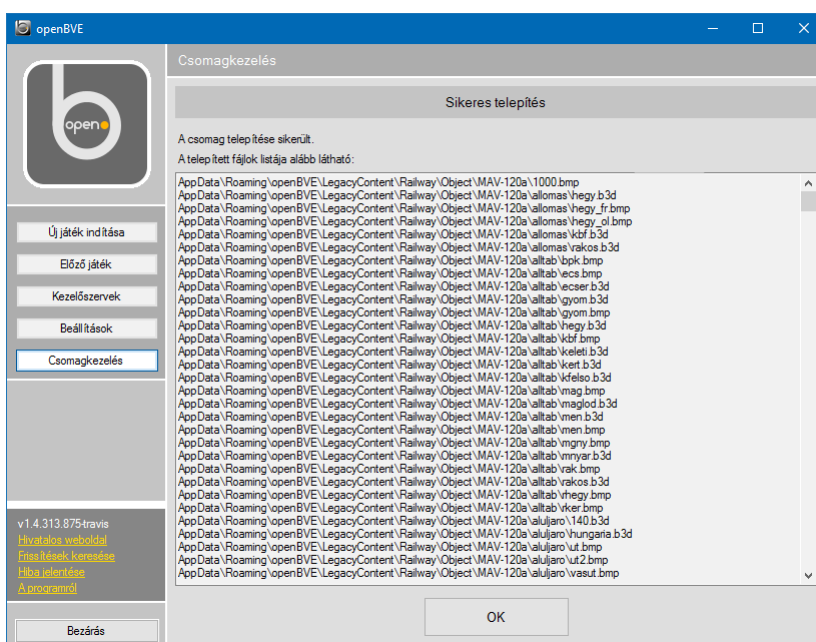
openBVE

open

Új játék indítása
Előző játék
Kezelőszervek
Beállítások
Csomagkezelés

v1.4.313.875-travis
Hivatalos weboldal
Frissítések keresése
Hiba jelentése
A programról

Bezárás

Csomagkezelés

Sikeres telepítés

A csomag telepítése sikerült.
A telepített fájlok listája alább látható:

AppData\Roaming\openBVE\LegacyContent\Railway\Object\MAV-120a\1000.bmp
AppData\Roaming\openBVE\LegacyContent\Railway\Object\MAV-120a\allomas\hegy.b3d
AppData\Roaming\openBVE\LegacyContent\Railway\Object\MAV-120a\allomas\hegy_fr.bmp
AppData\Roaming\openBVE\LegacyContent\Railway\Object\MAV-120a\allomas\hegy_ol.bmp
AppData\Roaming\openBVE\LegacyContent\Railway\Object\MAV-120a\allomas\kbf.b3d
AppData\Roaming\openBVE\LegacyContent\Railway\Object\MAV-120a\allomas\rakos.b3d
AppData\Roaming\openBVE\LegacyContent\Railway\Object\MAV-120a\alltab\bpk.bmp
AppData\Roaming\openBVE\LegacyContent\Railway\Object\MAV-120a\alltab\ecs.bmp
AppData\Roaming\openBVE\LegacyContent\Railway\Object\MAV-120a\alltab\ecser.b3d
AppData\Roaming\openBVE\LegacyContent\Railway\Object\MAV-120a\alltab\gyom.b3d
AppData\Roaming\openBVE\LegacyContent\Railway\Object\MAV-120a\alltab\gyom.bmp
AppData\Roaming\openBVE\LegacyContent\Railway\Object\MAV-120a\alltab\hegy.b3d
AppData\Roaming\openBVE\LegacyContent\Railway\Object\MAV-120a\alltab\kbf.bmp
AppData\Roaming\openBVE\LegacyContent\Railway\Object\MAV-120a\alltab\keleti.b3d
AppData\Roaming\openBVE\LegacyContent\Railway\Object\MAV-120a\alltab\kert.b3d
AppData\Roaming\openBVE\LegacyContent\Railway\Object\MAV-120a\alltab\kfelso.b3d
AppData\Roaming\openBVE\LegacyContent\Railway\Object\MAV-120a\alltab\mag.bmp
AppData\Roaming\openBVE\LegacyContent\Railway\Object\MAV-120a\alltab\maglod.b3d
AppData\Roaming\openBVE\LegacyContent\Railway\Object\MAV-120a\alltab\men.b3d
AppData\Roaming\openBVE\LegacyContent\Railway\Object\MAV-120a\alltab\men.bmp
AppData\Roaming\openBVE\LegacyContent\Railway\Object\MAV-120a\alltab\mgny.bmp
AppData\Roaming\openBVE\LegacyContent\Railway\Object\MAV-120a\alltab\mnyar.b3d
AppData\Roaming\openBVE\LegacyContent\Railway\Object\MAV-120a\alltab\rak.bmp
AppData\Roaming\openBVE\LegacyContent\Railway\Object\MAV-120a\alltab\rakos.b3d
AppData\Roaming\openBVE\LegacyContent\Railway\Object\MAV-120a\alltab\rhegy.bmp
AppData\Roaming\openBVE\LegacyContent\Railway\Object\MAV-120a\alltab\rker.bmp
AppData\Roaming\openBVE\LegacyContent\Railway\Object\MAV-120a\aluljaro\140.b3d
AppData\Roaming\openBVE\LegacyContent\Railway\Object\MAV-120a\aluljaro\hungaria.b3d
AppData\Roaming\openBVE\LegacyContent\Railway\Object\MAV-120a\aluljaro\ut.bmp
AppData\Roaming\openBVE\LegacyContent\Railway\Object\MAV-120a\aluljaro\ut2.bmp
AppData\Roaming\openBVE\LegacyContent\Railway\Object\MAV-120a\aluljaro\vasut.bmp

OK